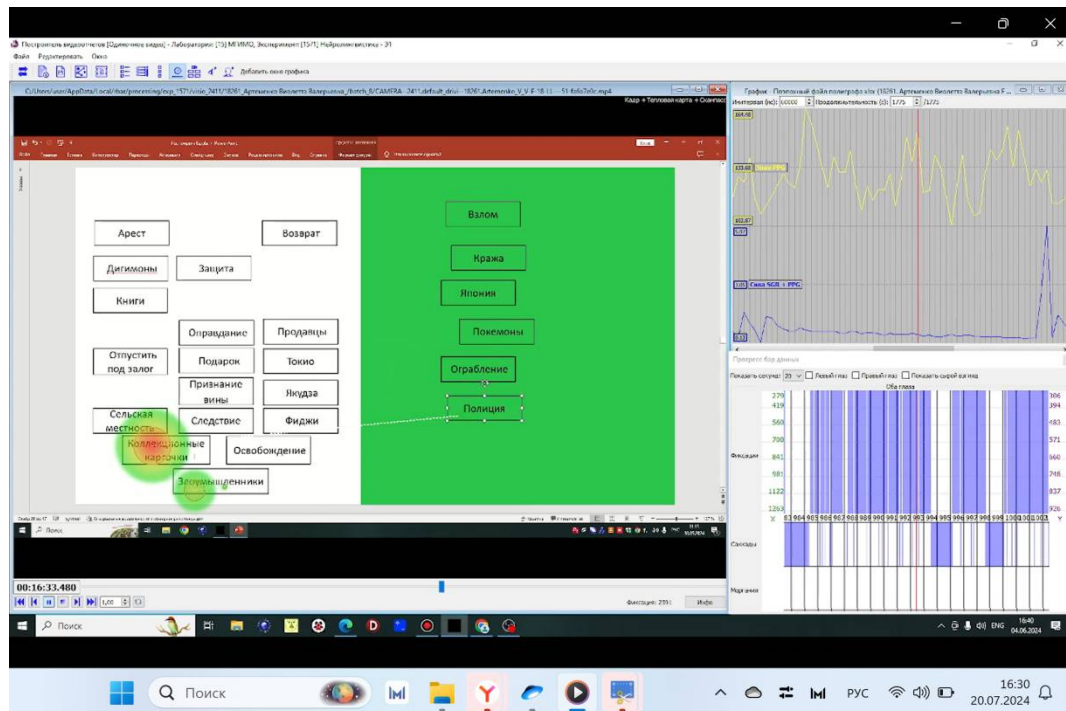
Построитель видеоотчетов [Одиночное видео] - Лаборатория: [15] МГИМО, Эксперимент: [15/1] Нейролингвистика - 31
Файл Редактировать Окно
Добавить окно графика

Кадр + Тепловая карта + Сканпас

Арест
Возврат
Дигимоны
Защита
Книги
Оправдание
Продавцы
Отпустить под залог
Подарок
Токио
Признание вины
Якудза
Сельская местность
Следствие
Фиджи
Коллекционные карточки
Освобождение
Заоумышленники

Взлом
Кража
Япония
Покемоны
Ограбление
Полиция

График
Интервал (с): 60000
Продолжительность (с): 1775 / 1775
Сила SGR + PPG

Прогресс бар данных
Показать секунд: 20
Левый глаз
Правый глаз
Показать сырой взгляд
Оба глаза
279
419
560
700
841
981
1122
1263
406
394
483
571
660
748
837
926
Фиксации
Саккады
Моргания
983 984 985 986 987 988 989 990 991 992 993 994 995 996 997 998 999 1000 1001 1002

00:16:33.480
1,00
Фиксация: 2351
Инфо

Поиск
ENG 16:40 04.06.2024

Поиск
РУС
16:30
20.07.2024